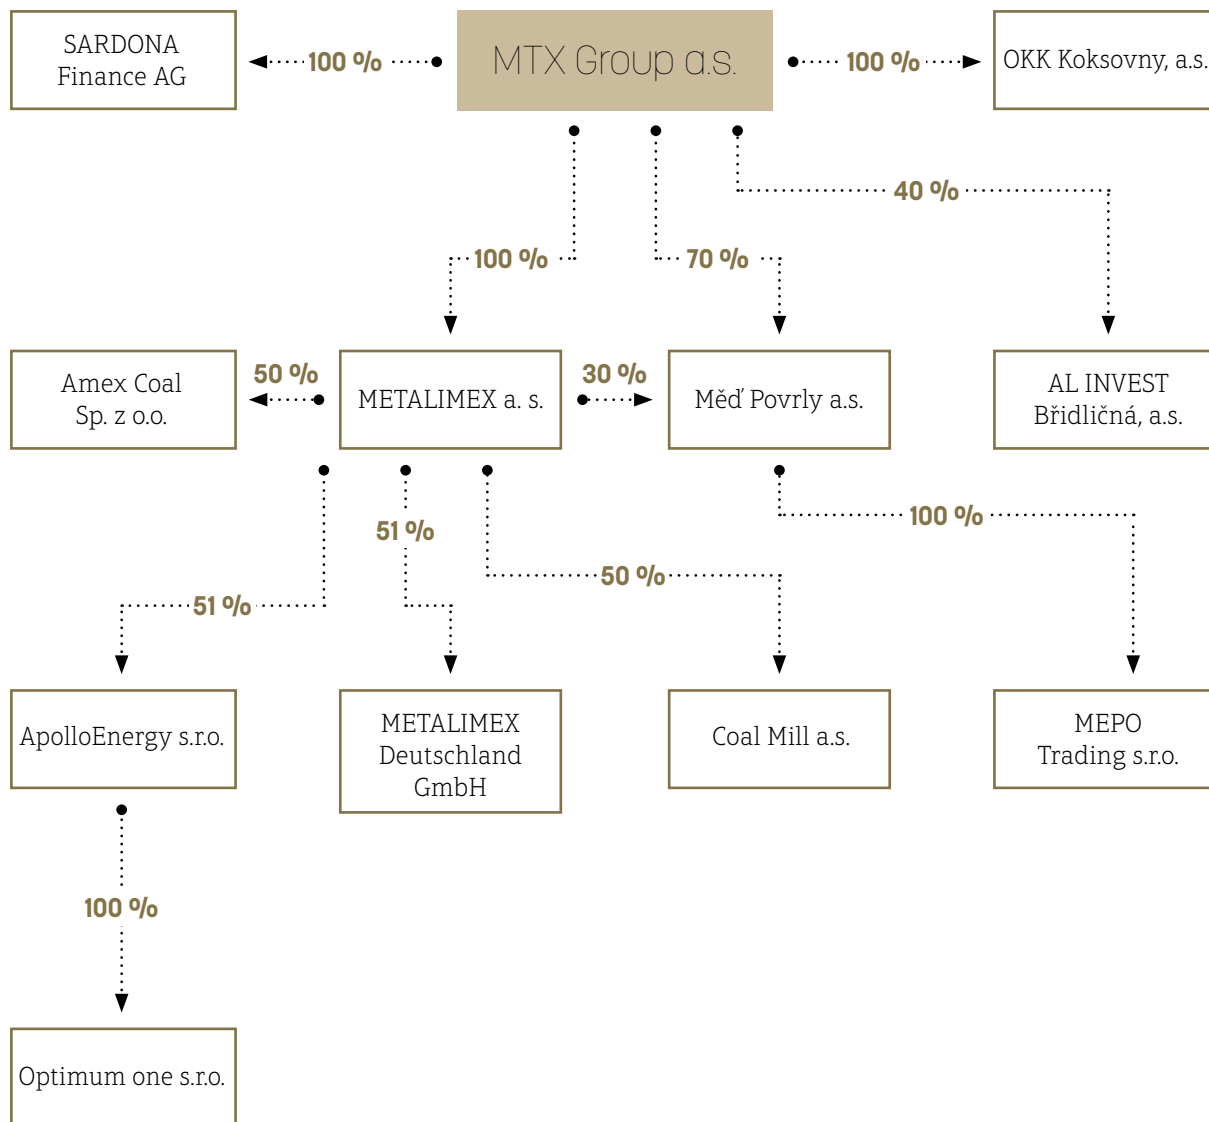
SARDONA Finance AG

100 %

MTX Group a.s.

100 %

OKK Koksovny, a.s.

40 %

100 %

70 %

Amex Coal Sp. z o.o.

50 %

METALIMEX a. s.

30 %

Měď Povrly a.s.

AL INVEST Břidličná, a.s.

51 %

100 %

50 %

51 %

ApolloEnergy s.r.o.

METALIMEX Deutschland GmbH

Coal Mill a.s.

MEPO Trading s.r.o.

100 %

Optimum one s.r.o.